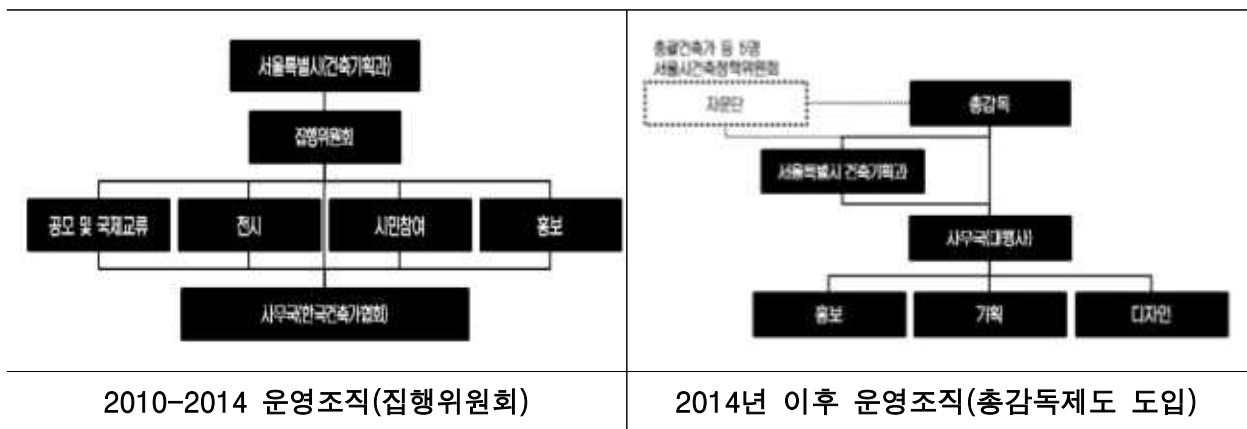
서울특별시(건축기획과)

집행위원회

공모 및 국제교류

전시

시민참여

홍보

사무국(한국건축가협회)

2010-2014 운영조직(집행위원회)

총괄건축가 등 5명
서울시건축정책위원회

자문단

총감독

서울특별시 건축기획과

사무국(대행사)

홍보

기획

디자인

2014년 이후 운영조직(총감독제도 도입)